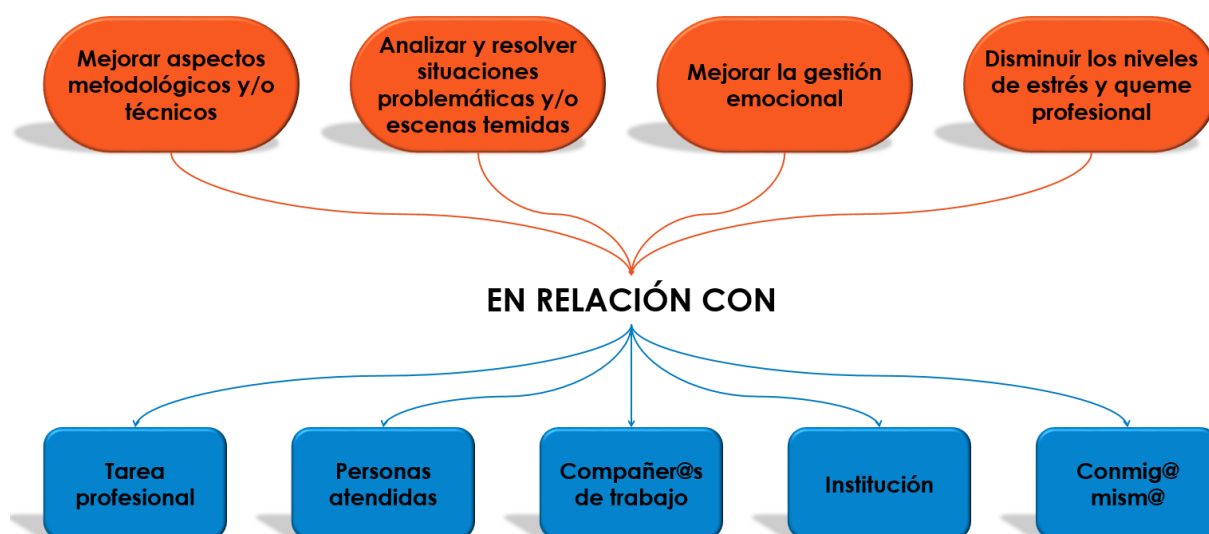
Mejorar aspectos metodológicos y/o técnicos

Analizar y resolver situaciones problemáticas y/o escenas temidas

Mejorar la gestión emocional

Disminuir los niveles de estrés y queme profesional

EN RELACIÓN CON

Tarea profesional

Personas atendidas

Compañer@s de trabajo

Institución

Conmig@ mism@